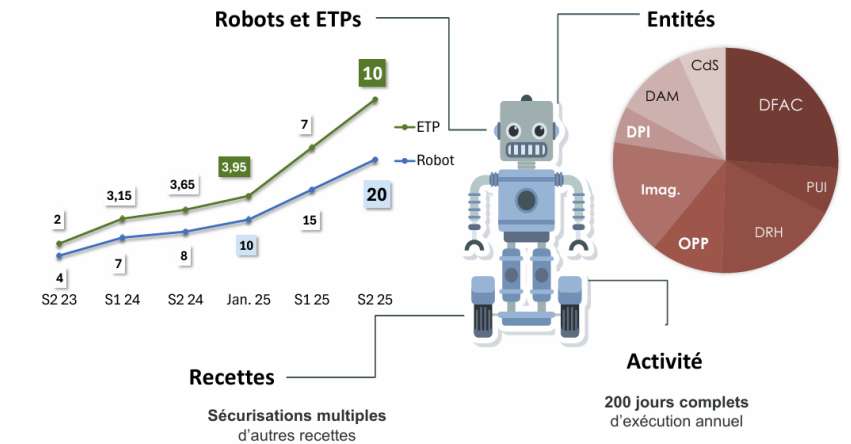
Robots et ETPs

Entités

10

7

ETP

Robot

3,95

3,65

3,15

2

20

15

10

8

7

4

S2 23 S1 24 S2 24 Jan. 25 S1 25 S2 25

CdS

DAM

DPI

Imag.

OPP

DFAC

PUI

DRH

Recettes

Sécurisations multiples d'autres recettes

Activité

200 jours complets d'exécution annuel